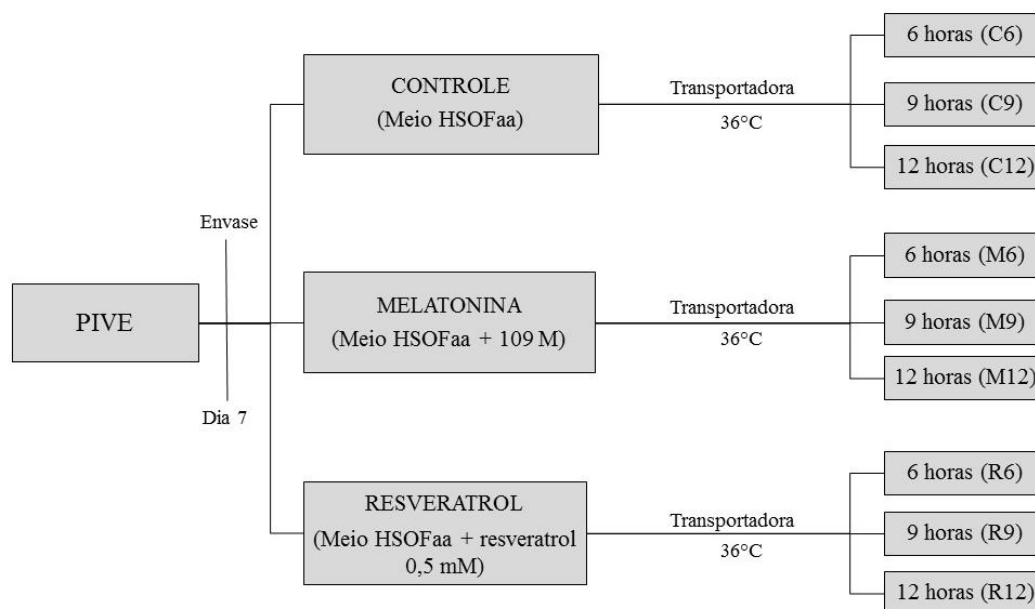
PIVE

Envase

Dia 7

CONTROLE
(Meio HSOFaa)

Transportadora
36°C

6 horas (C6)

9 horas (C9)

12 horas (C12)

MELATONINA
(Meio HSOFaa + 109 M)

Transportadora
36°C

6 horas (M6)

9 horas (M9)

12 horas (M12)

RESVERATROL
(Meio HSOFaa + resveratrol 0,5 mM)

Transportadora
36°C

6 horas (R6)

9 horas (R9)

12 horas (R12)